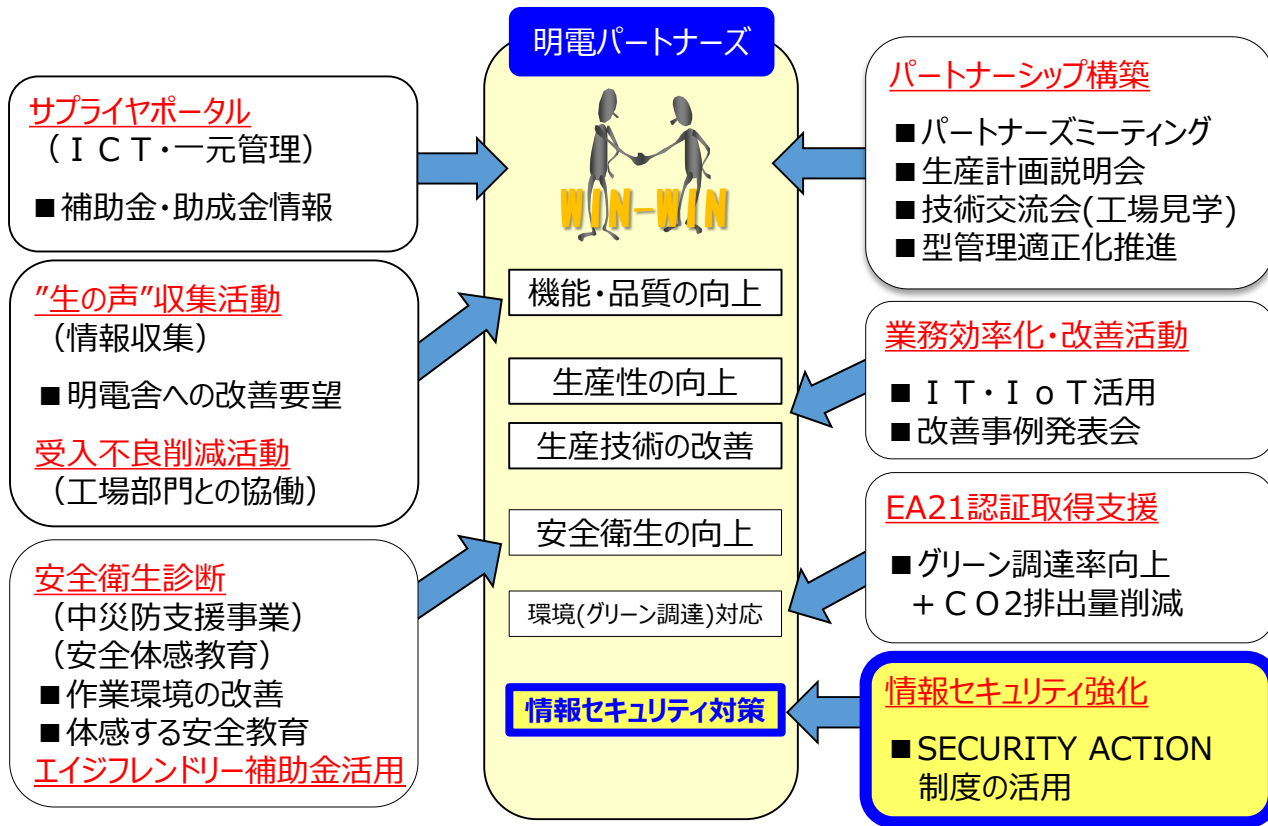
明電パートナーズ

WIN-WIN

機能・品質の向上

生産性の向上

生産技術の改善

安全衛生の向上

環境(グリーン調達)対応

情報セキュリティ対策

サプライヤポータル
（ＩＣＴ・一元管理）
■補助金・助成金情報

”生の声”収集活動
（情報収集）
■明電舎への改善要望
受入不良削減活動
（工場部門との協働）

安全衛生診断
（中災防支援事業）
（安全体感教育）
■作業環境の改善
■体感する安全教育
エイジフレンドリー補助金活用

パートナーシップ構築
■パートナーズミーティング
■生産計画説明会
■技術交流会(工場見学)
■型管理適正化推進

業務効率化・改善活動
■ＩＴ・ＩｏＴ活用
■改善事例発表会

EA21認証取得支援
■グリーン調達率向上
＋ＣＯ2排出量削減

情報セキュリティ強化
■SECURITY ACTION 制度の活用